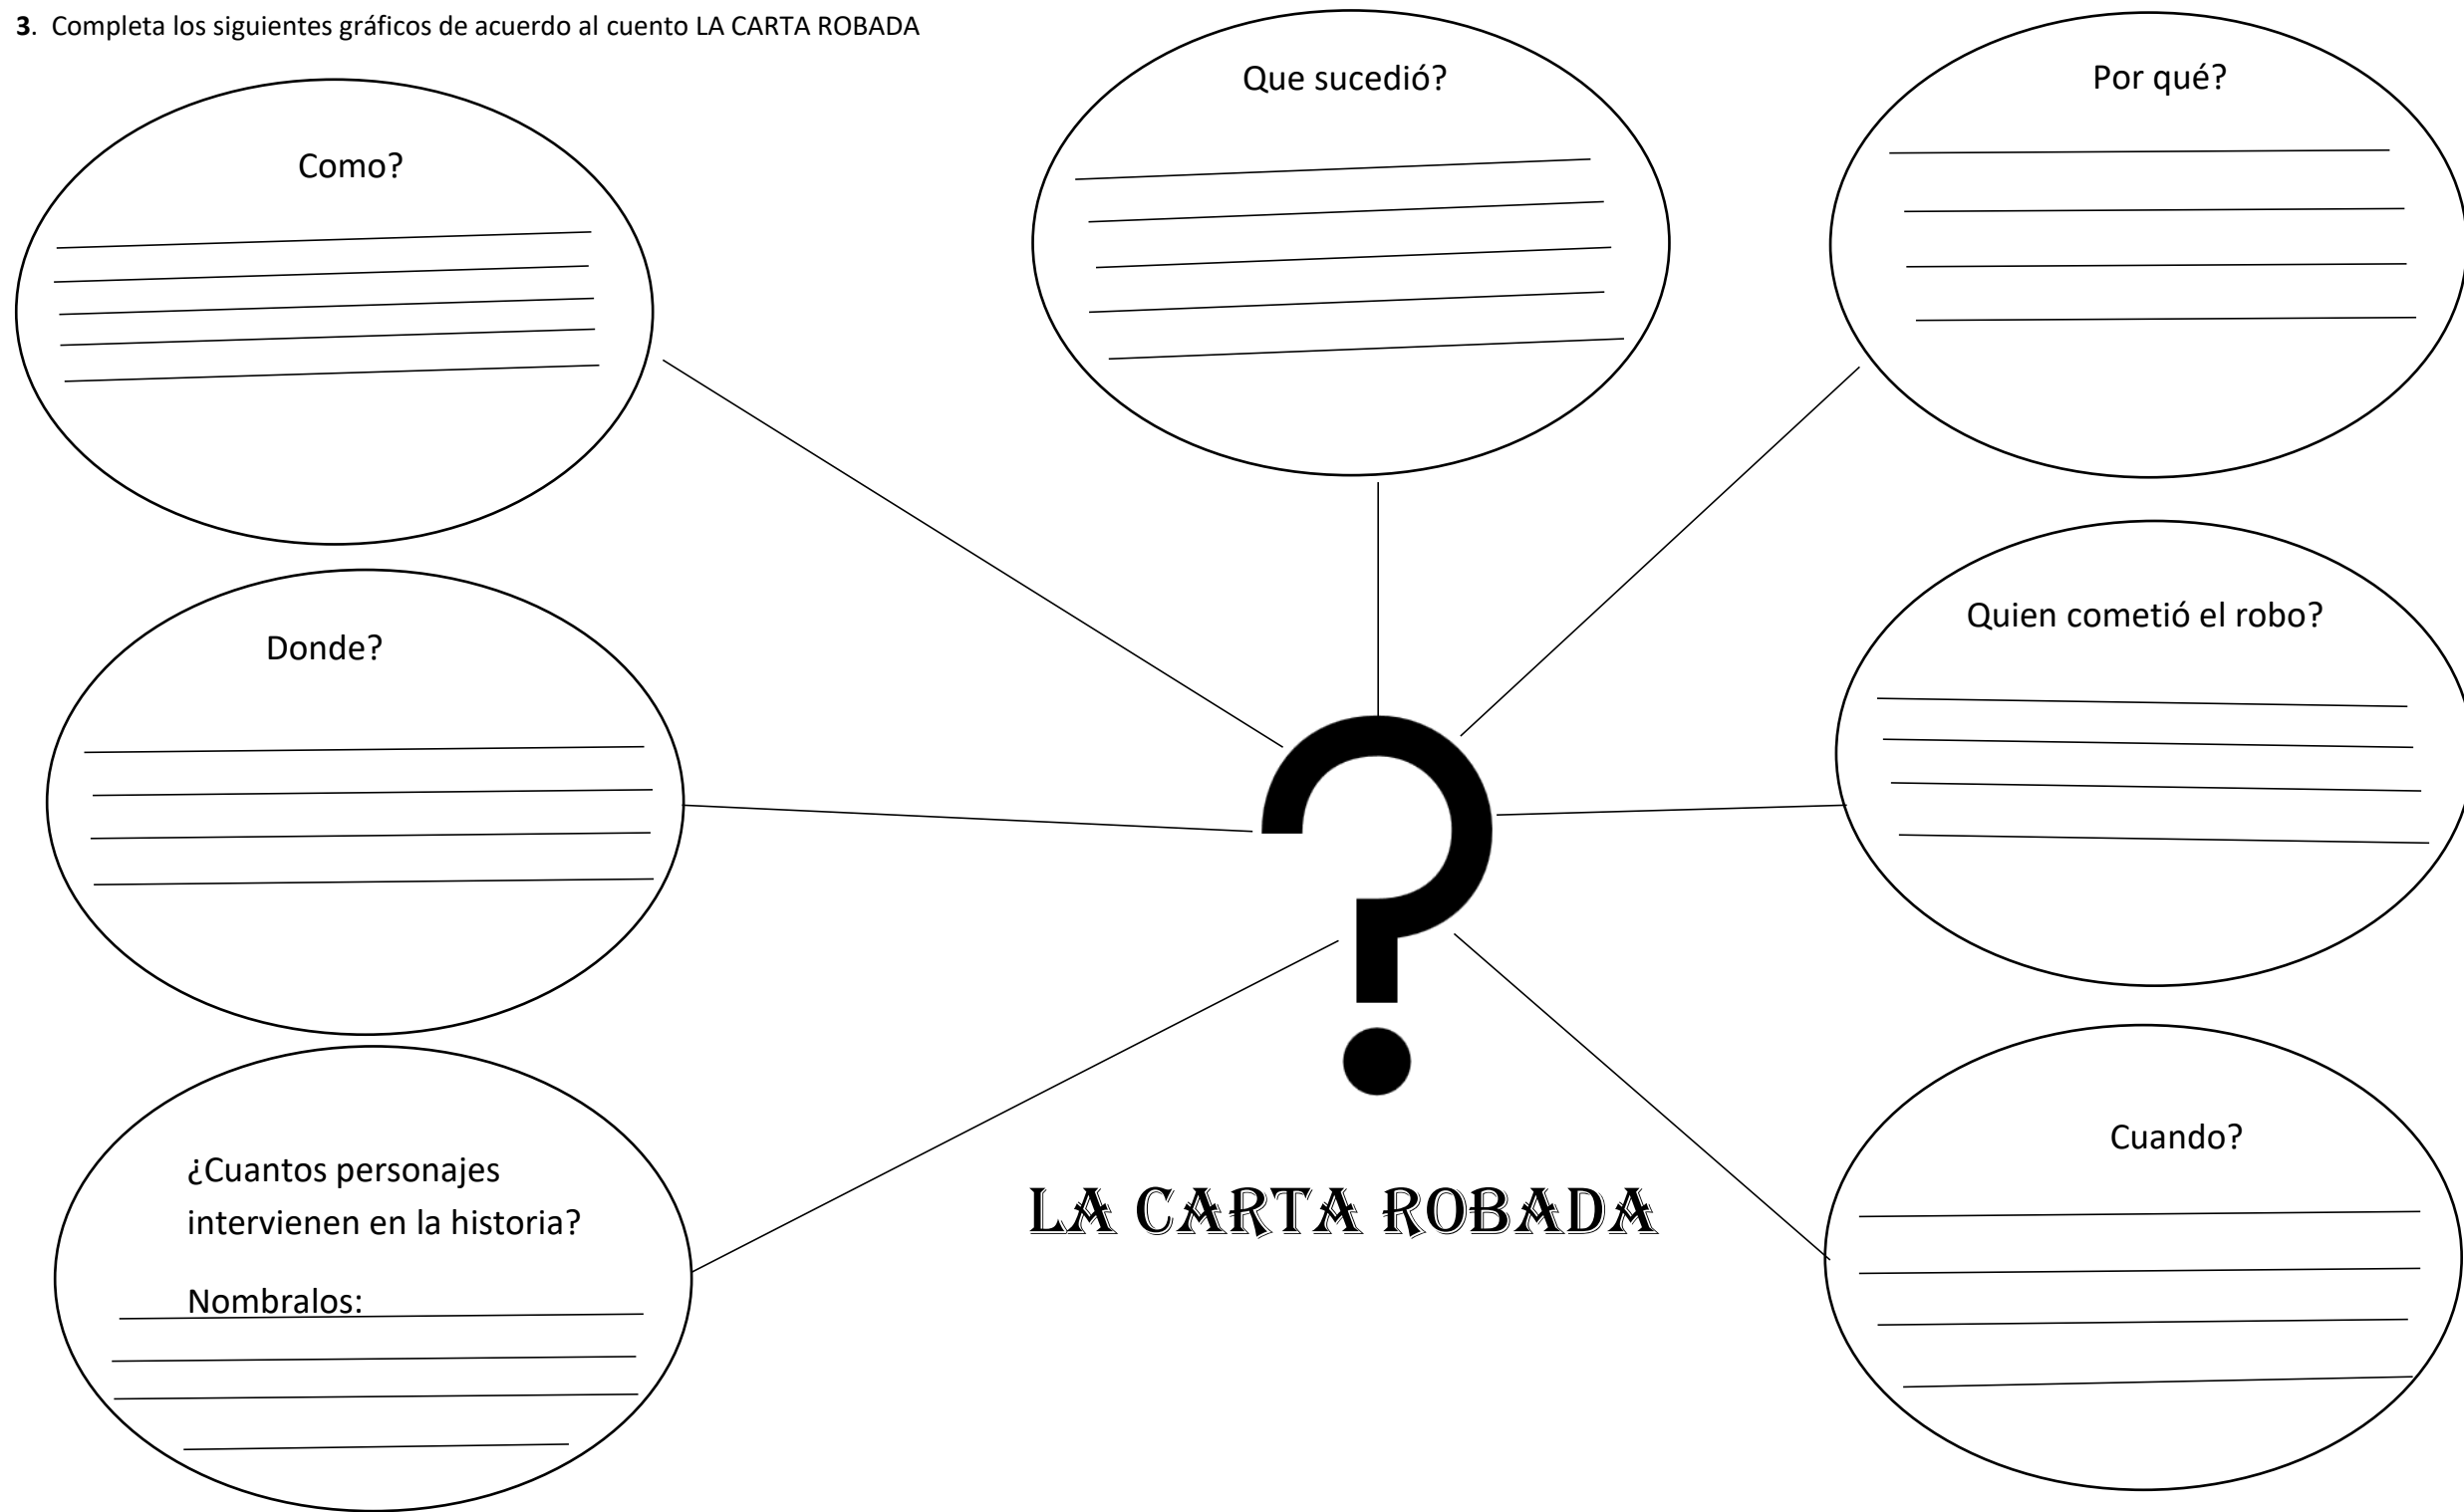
**3**. Completa los siguientes gráficos de acuerdo al cuento LA CARTA ROBADA

Que sucedió?

Por qué?

Como?

Quien cometió el robo?

Donde?

?

Cuando?

¿Cuantos personajes intervienen en la historia?

Nombralos:

LA CARTA ROBADA